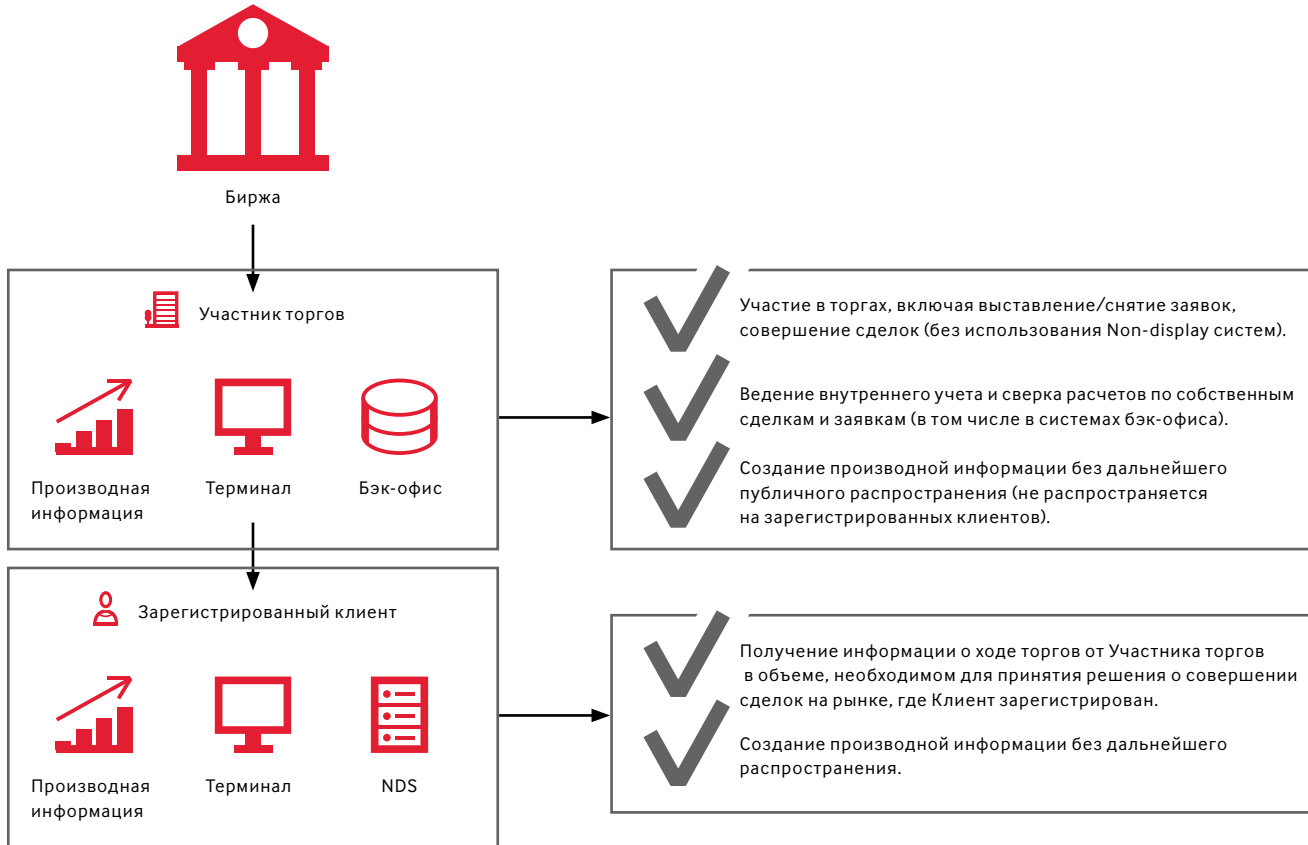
Биржа

Участник торгов

Производная информация

Терминал

Бэк-офис

Участие в торгах, включая выставление/снятие заявок, совершение сделок (без использования Non-display систем).

Ведение внутреннего учета и сверка расчетов по собственным сделкам и заявкам (в том числе в системах бэк-офиса).

Создание производной информации без дальнейшего публичного распространения (не распространяется на зарегистрированных клиентов).

Зарегистрированный клиент

Производная информация

Терминал

NDS

Получение информации о ходе торгов от Участника торгов в объеме, необходимом для принятия решения о совершении сделок на рынке, где Клиент зарегистрирован.

Создание производной информации без дальнейшего распространения.